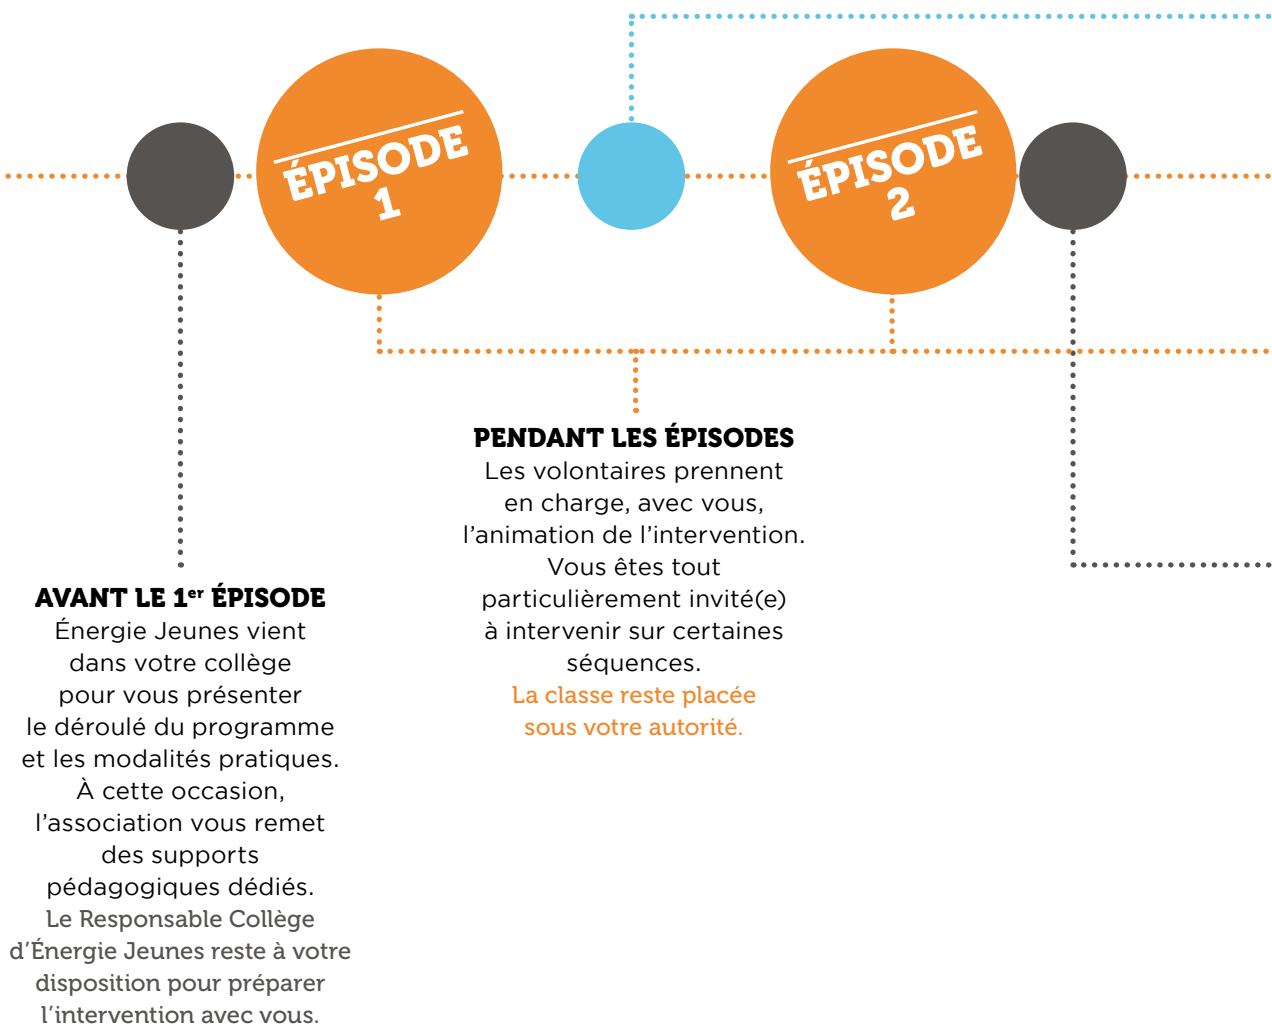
ÉPISODE 1

ÉPISODE 2

PENDANT LES ÉPISODES
Les volontaires prennent en charge, avec vous, l'animation de l'intervention. Vous êtes tout particulièrement invité(e) à intervenir sur certaines séquences.
La classe reste placée sous votre autorité.

AVANT LE 1$^{er}$ ÉPISODE
Énergie Jeunes vient dans votre collège pour vous présenter le déroulé du programme et les modalités pratiques. À cette occasion, l'association vous remet des supports pédagogiques dédiés.
Le Responsable Collège d'Énergie Jeunes reste à votre disposition pour préparer l'intervention avec vous.